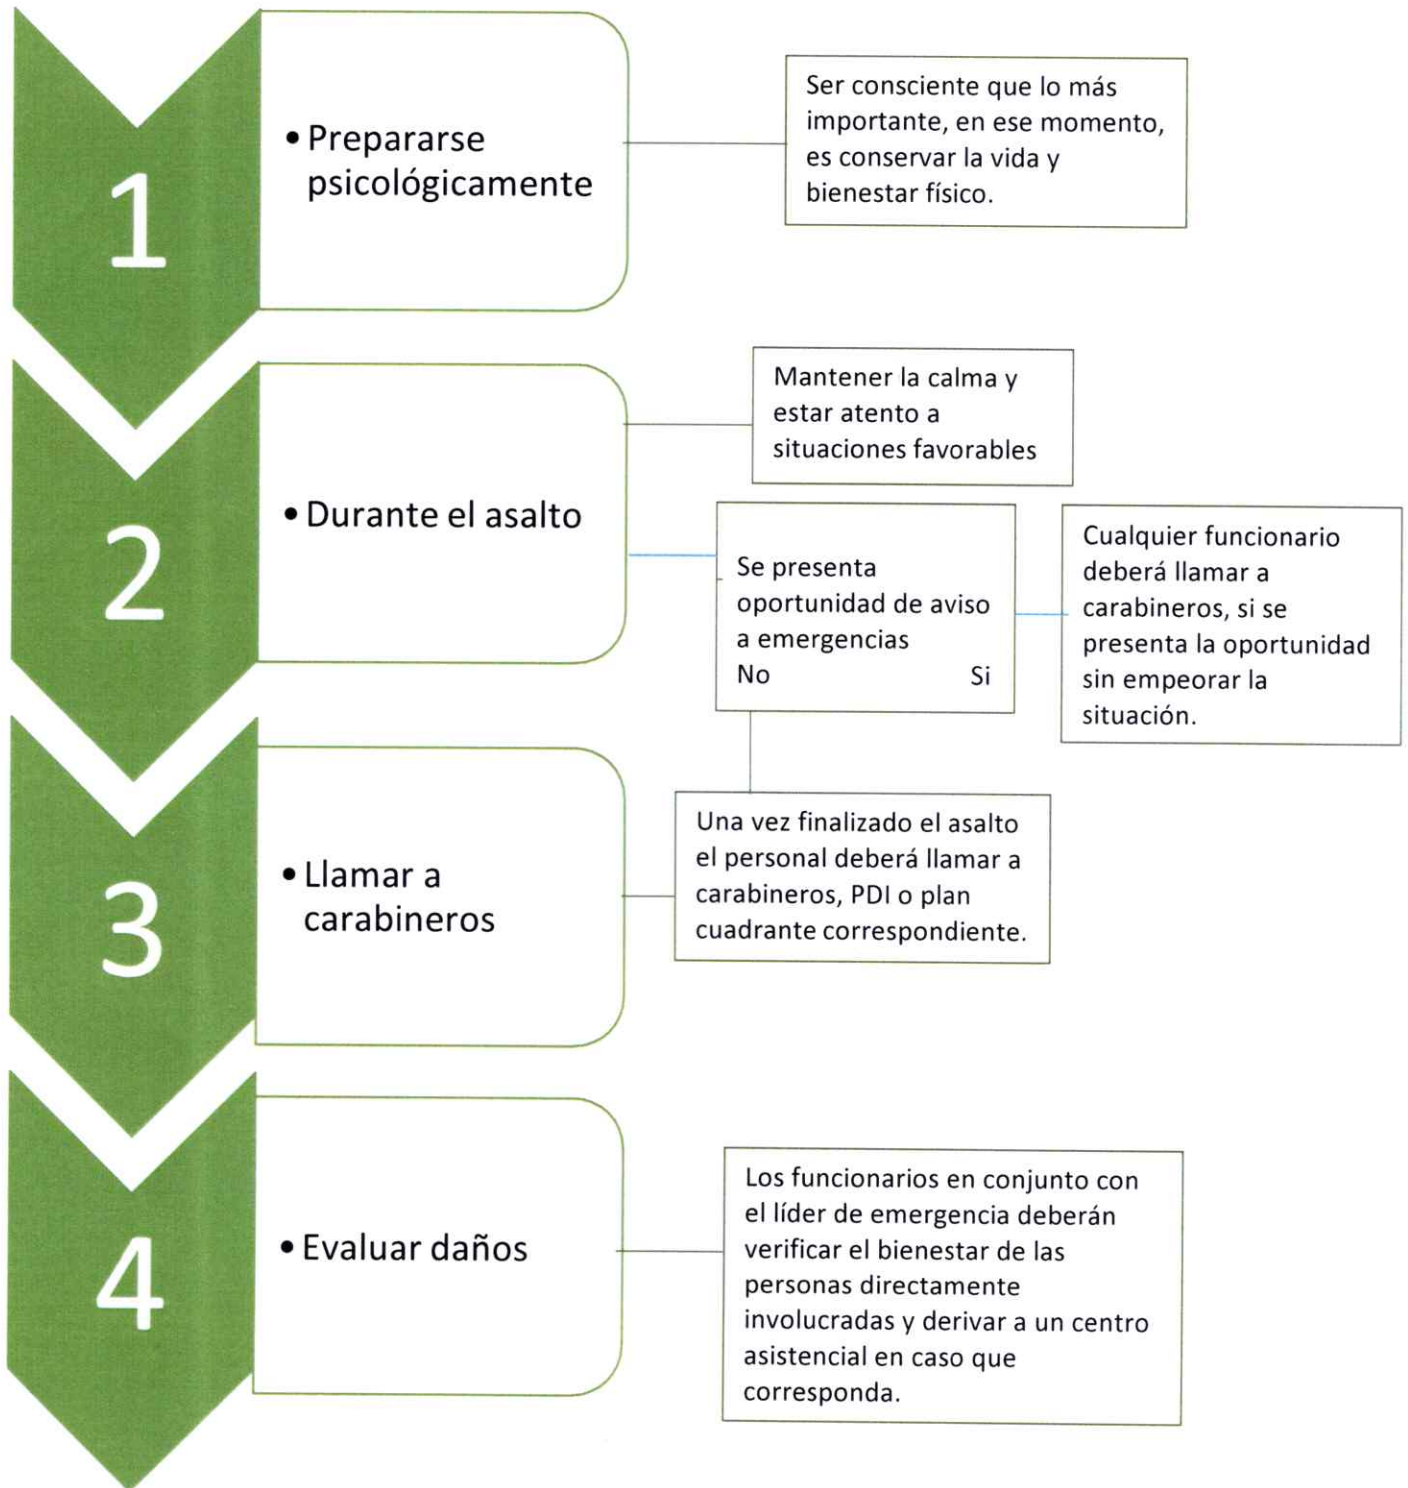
1

• Prepararse psicológicamente

Ser consciente que lo más importante, en ese momento, es conservar la vida y bienestar físico.

2

• Durante el asalto

Mantener la calma y estar atento a situaciones favorables

Se presenta oportunidad de aviso a emergencias
No Si

Cualquier funcionario deberá llamar a carabineros, si se presenta la oportunidad sin empeorar la situación.

3

• Llamar a carabineros

Una vez finalizado el asalto el personal deberá llamar a carabineros, PDI o plan cuadrante correspondiente.

4

• Evaluar daños

Los funcionarios en conjunto con el líder de emergencia deberán verificar el bienestar de las personas directamente involucradas y derivar a un centro asistencial en caso que corresponda.